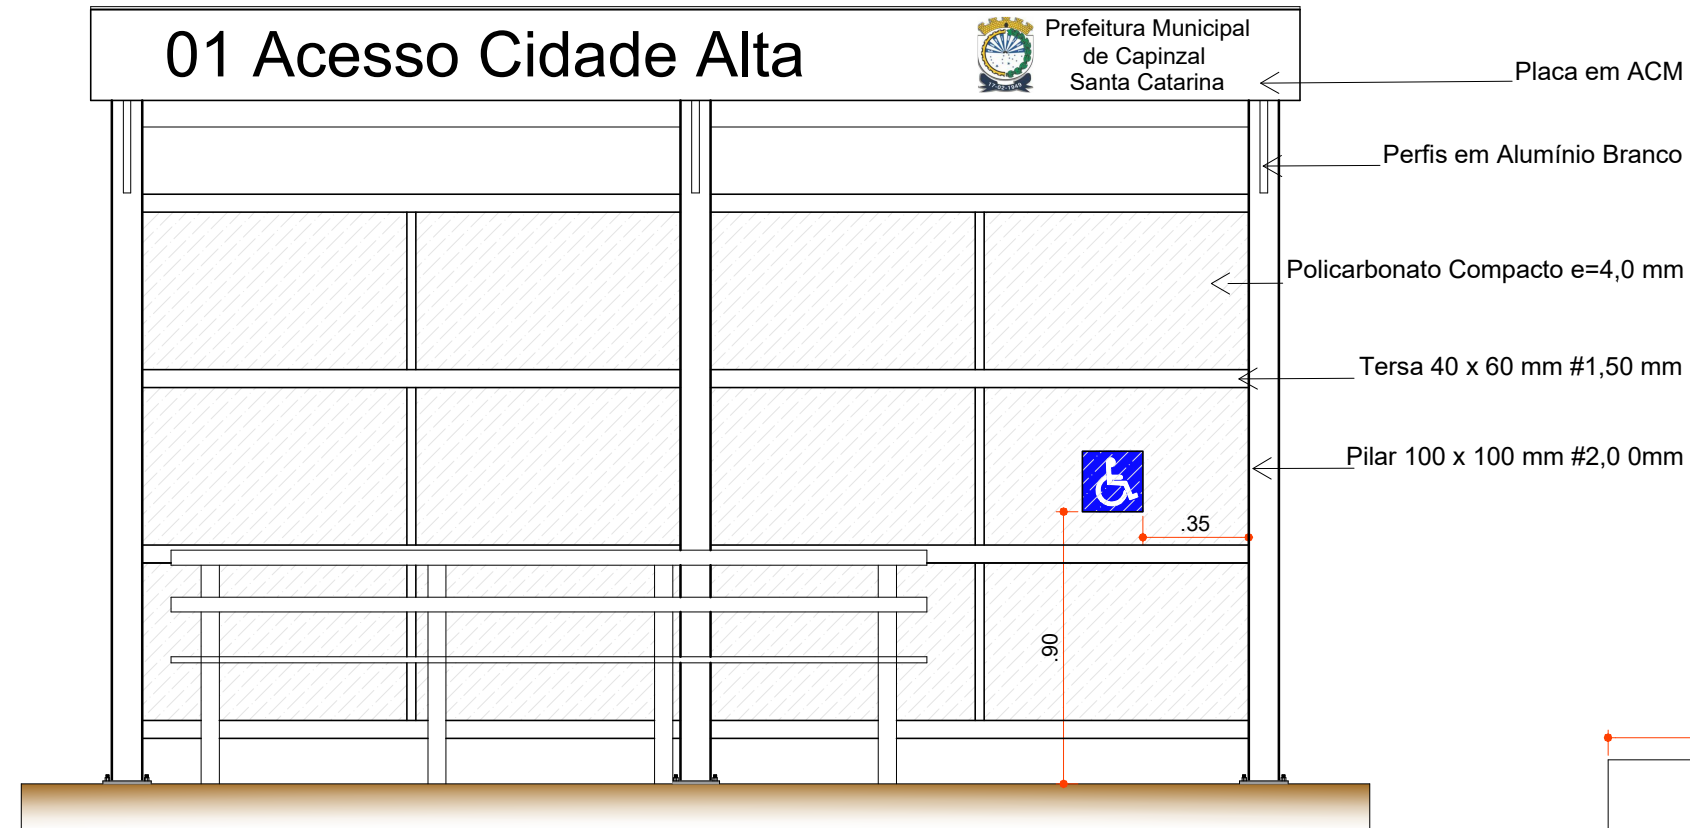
01 Acesso Cidade Alta

Prefeitura Municipal de Capinzal Santa Catarina

17-02-1949

Placa em ACM

Perfis em Alumínio Branco

Policarbonato Compacto e=4,0 mm

Tersa 40 x 60 mm #1,50 mm

Pilar 100 x 100 mm #2,0 0mm

.35

.90